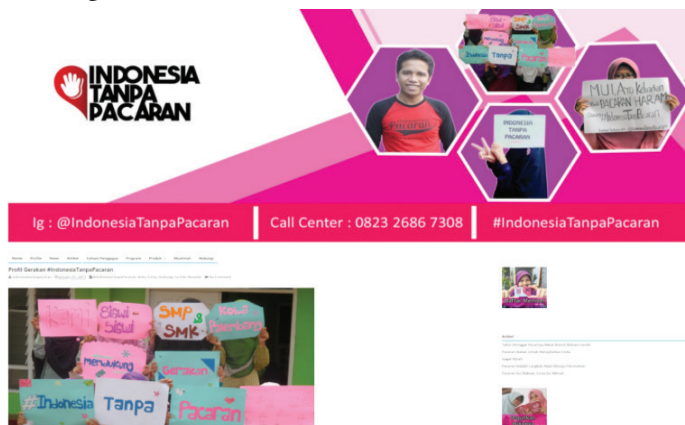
INDONESIA TANPA PACARAN

Tanpa

INDONESIA TANPA PACARAN

MULAI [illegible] PACARAN HARAM

Ig : @IndonesiaTanpaPacaran | Call Center : 0823 2686 7308 | #IndonesiaTanpaPacaran

Home Profile News Artikel Sekolah Tanggapan Program Produk Shoutout Webstip

Profil Gerakan #IndonesiaTanpaPacaran

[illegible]

Kami Siswi-Siswi SMP & SMK Kota Palembang mewujudkan Gerakan Indonesia Tanpa Pacaran

Artikel

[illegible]